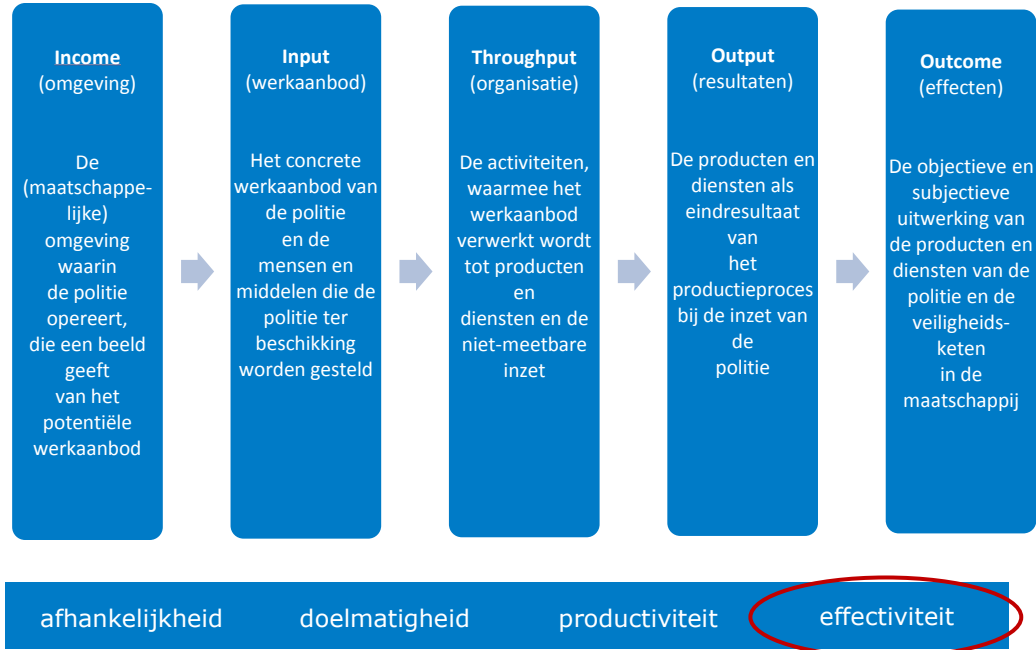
Income
(omgeving)

De (maatschappelijke) omgeving waarin de politie opereert, die een beeld geeft van het potentiële werkaanbod

Input
(werkaanbod)

Het concrete werkaanbod van de politie en de mensen en middelen die de politie ter beschikking worden gesteld

Throughput
(organisatie)

De activiteiten, waarmee het werkaanbod verwerkt wordt tot producten en diensten en de niet-meetbare inzet

Output
(resultaten)

De producten en diensten als eindresultaat van het productieproces bij de inzet van de politie

Outcome
(effecten)

De objectieve en subjectieve uitwerking van de producten en diensten van de politie en de veiligheidsketen in de maatschappij

afhankelijkheid doelmatigheid productiviteit effectiviteit